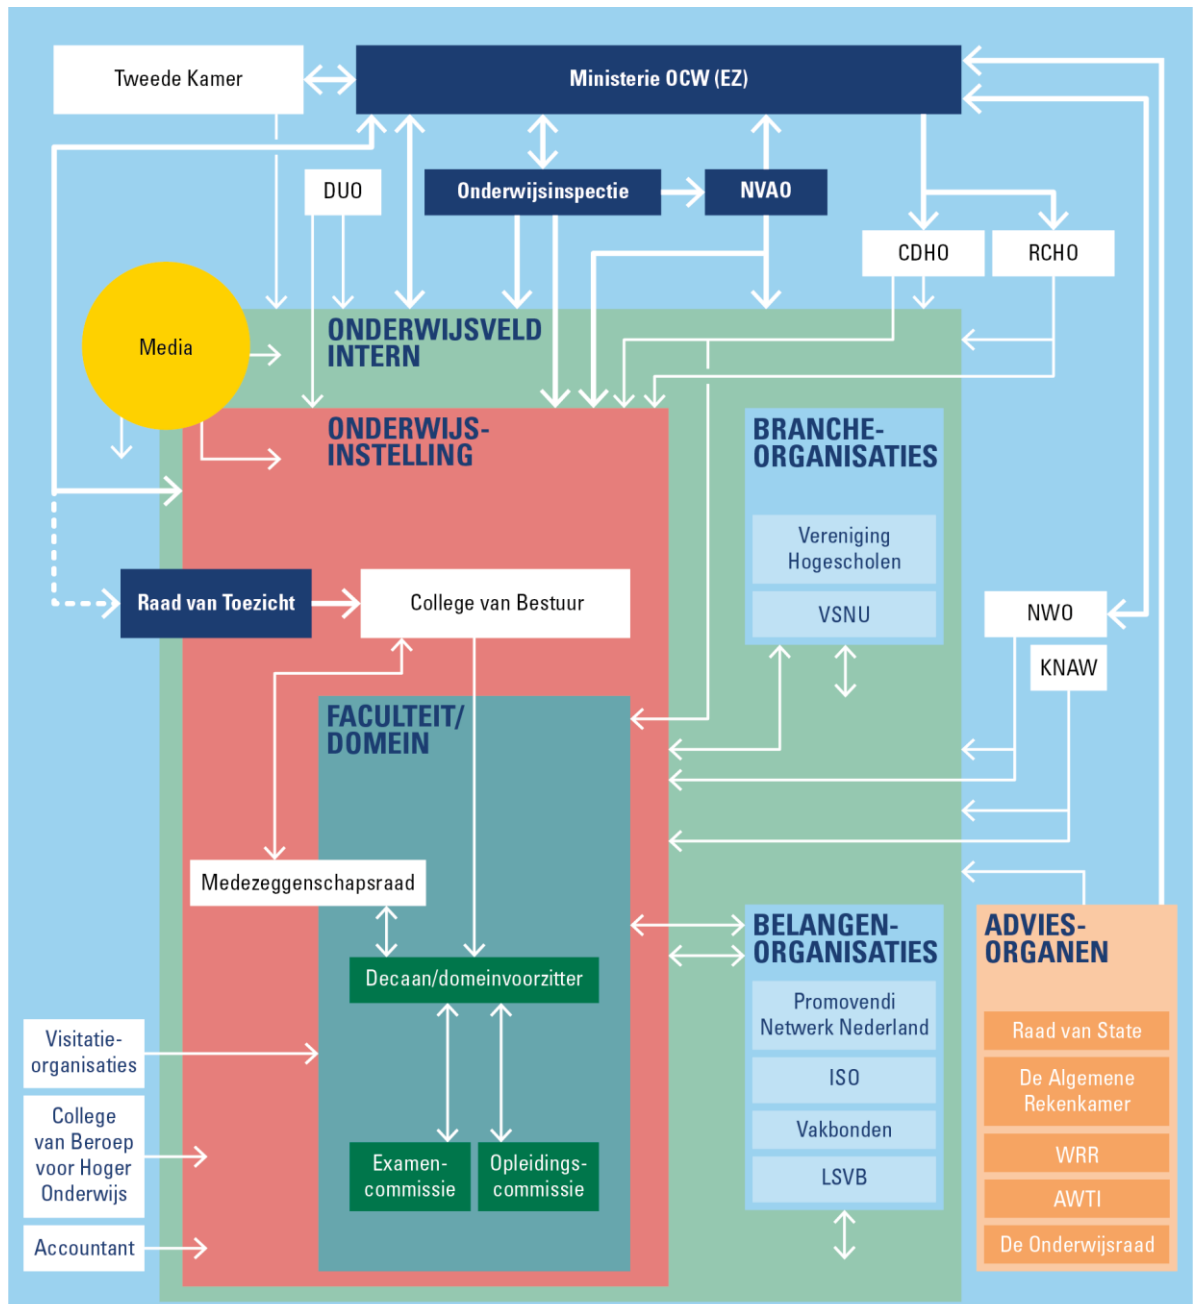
Tweede Kamer

Ministerie OCW (EZ)

DUO

Onderwijsinspectie

NVAO

CDHO

RCHO

Media

ONDERWIJSVELD INTERN

ONDERWIJS-INSTELLING

BRANCHE-ORGANISATIES

Vereniging Hogescholen

VSNU

Raad van Toezicht

College van Bestuur

NWO

KNAW

FACULTEIT/ DOMEIN

Medezeggenschapsraad

Decaan/domeinvoorzitter

BELANGEN-ORGANISATIES

Promovendi Netwerk Nederland

ISO

Vakbonden

LSVB

ADVIES-ORGANEN

Raad van State

De Algemene Rekenkamer

WRR

AWTI

De Onderwijsraad

Visitatie-organisaties

College van Beroep voor Hoger Onderwijs

Accountant

Examen-commissie

Opleidings-commissie